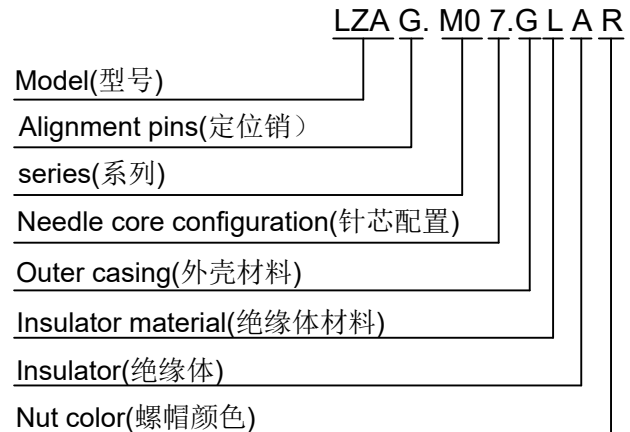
LZA G. M0 7.G L A R

Model(型号)

Alignment pins(定位销）

series(系列)

Needle core configuration(针芯配置)

Outer casing(外壳材料)

Insulator material(绝缘体材料)

Insulator(绝缘体)

Nut color(螺帽颜色)